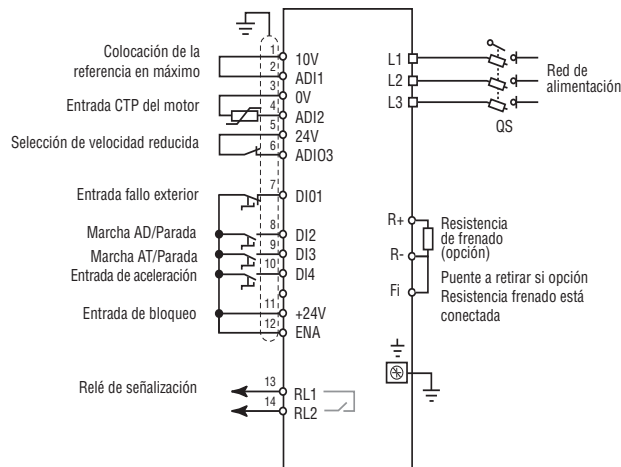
Colocación de la referencia en máximo

Entrada CTP del motor

Selección de velocidad reducida

Entrada fallo exterior

Marcha AD/Parada
Marcha AT/Parada
Entrada de aceleración

Entrada de bloqueo

Relé de señalización

1
2 10V
ADI1
3 0V
4 ADI2
5 24V
6 ADIO3
7 DI01
8 DI2
9 DI3
10 DI4
11 +24V
12 ENA
13 RL1
14 RL2

L1
L2
L3
QS

Red de alimentación

R+
R-
Fi

Resistencia de frenado (opción)

Puente a retirar si opción Resistencia frenado está conectada